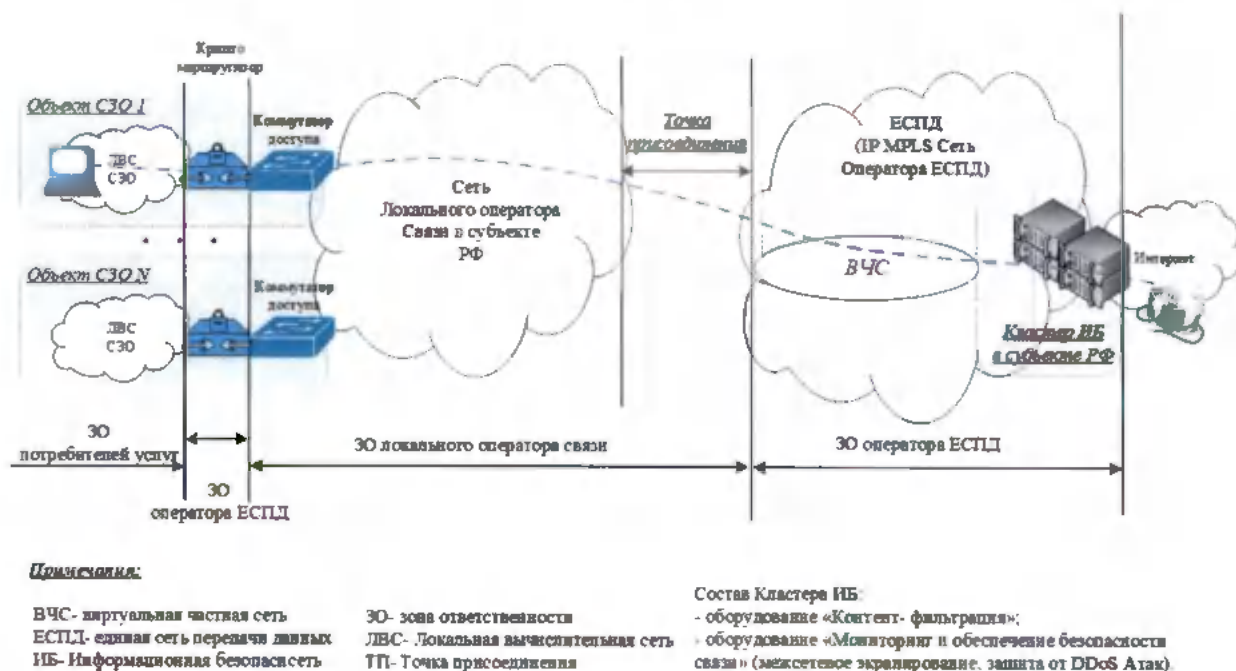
Крипто маршрутизатор

Объект СЗО 1

ЛВС СЗО

Коммутатор доступа

Сеть Локального оператора Связи в субъекте РФ

Точка присоединения

ЕСПД (IP MPLS Сеть Оператора ЕСПД)

ВЧС

Интернет

Объект СЗО N

ЛВС СЗО

Коммутатор доступа

Кластер ИБ в субъекте РФ

ЗО потребителей услуг

ЗО оператора ЕСПД

ЗО локального оператора связи

ЗО оператора ЕСПД

Примечания:

ВЧС- виртуальная частная сеть
ЕСПД- единая сеть передачи данных
ИБ- Информационая безопасисеть

ЗО- зона ответственности
ЛВС- Локальная вычислительная сеть
ТП- Точка присоединения

Состав Кластера ИБ:
- оборудование «Контент- фильтрация»;
- оборудование «Мониторинг и обеспечение безопасности связи» (межсетевое экранирование, защита от DDoS Атак).